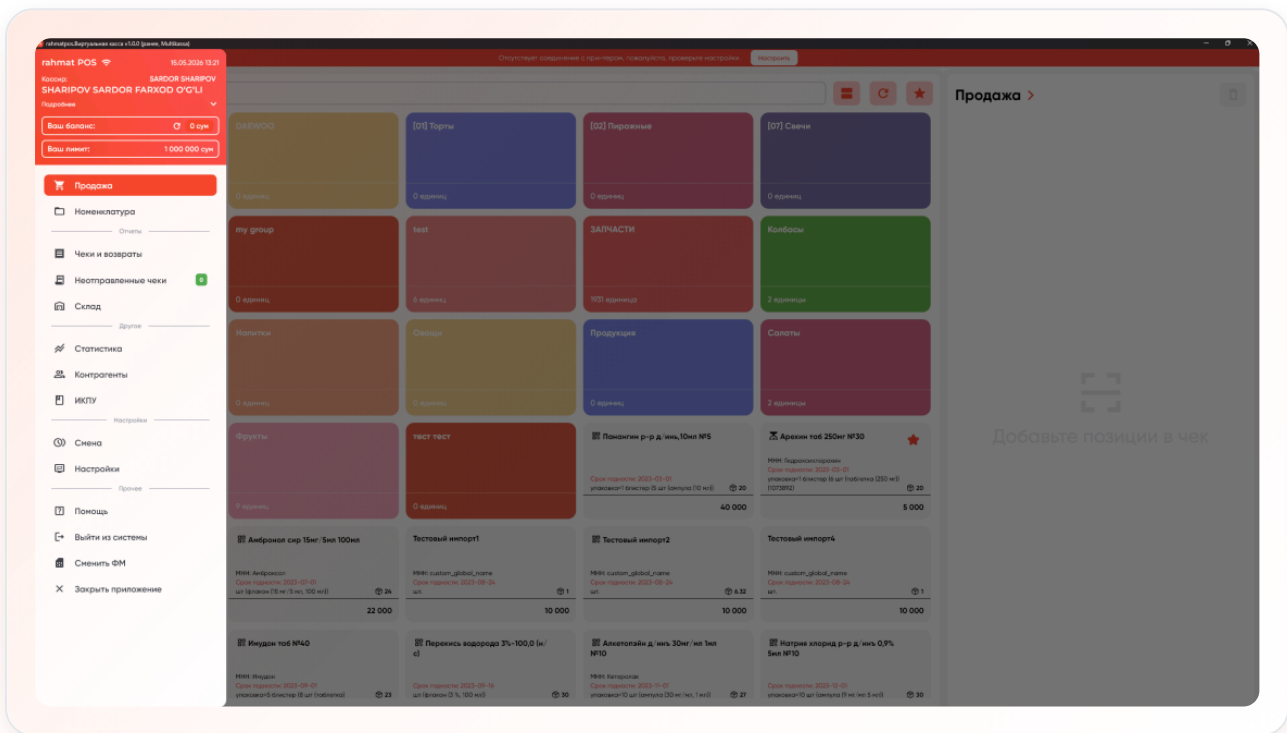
rahmatpos.Виртуальная касса v1.0.0 (ранее, Multikassa)

Отсутствует соединение с принтером, пожалуйста, проверьте настройки. Настроить

rahmat POS 15.05.2026 13:21

Кассир: SARDOR SHARIPOV
SHARIPOV SARDOR FARXOD O'G'LI
Подробнее

Ваш баланс: 0 сум
Ваш лимит: 1 000 000 сум

Продажа
Номенклатура
Отчеты
Чеки и возвраты
Неотправленные чеки 0
Склад
Другое
Статистика
Контрагенты
ИКПУ
Настройки
Смена
Настройки
Прочее
Помощь
Выйти из системы
Сменить ФМ
Закрыть приложение

DAEWOO
0 единиц
[01] Торты
0 единиц
[02] Пирожные
0 единиц
[07] Свечи
0 единиц
my group
0 единиц
test
0 единиц
ЗАПЧАСТИ
1931 единица
Колбасы
2 единицы
Напитки
0 единиц
Овощи
0 единиц
Продукция
0 единиц
Салаты
2 единицы
Фрукты
0 единиц
тест тест
0 единиц

Панангин р-р д/инъ,10мл №5
Срок годности: 2023-01-01
упаковка=1 блистер (5 шт (ампула (10 мл)) 20
40 000

Арехин таб 250мг №30
МНН: Гидроксихлорохин
Срок годности: 2023-01-01
упаковка=1 блистер (6 шт (таблетка (250 мг)) (1073892) 20
5 000

Амброноп сир 15мг/5мл 100мл
МНН: Амброксол
Срок годности: 2023-07-01
шт (флакон (15 мг / 5 мл, 100 мл)) 24
22 000

Тестовый импорт1
МНН: custom_global_name
Срок годности: 2023-08-24
шт. 1
10 000

Тестовый импорт2
МНН: custom_global_name
Срок годности: 2023-08-24
шт. 6.32
10 000

Тестовый импорт4
МНН: custom_global_name
Срок годности: 2023-08-24
шт. 1
10 000

Имудон таб №40
МНН: Имудон
Срок годности: 2023-09-01
упаковка=5 блистер (8 шт (таблетка) 23

Перекись водорода 3%-100,0 (н/с)
Срок годности: 2023-09-16
шт (флакон (3 %, 100 мл)) 30

Алкетопэйн д/инъ 30мг/мл 1мл №10
МНН: Кеторолак
Срок годности: 2023-11-01
упаковка=10 шт (ампула (30 мг/мл, 1 мл)) 27

Натрия хлорид р-р д/инъ 0,9% 5мл №10
Срок годности: 2023-12-01
упаковка=10 шт (ампула (9 мг/мл 5 мл)) 30

Продажа
Добавьте позиции в чек